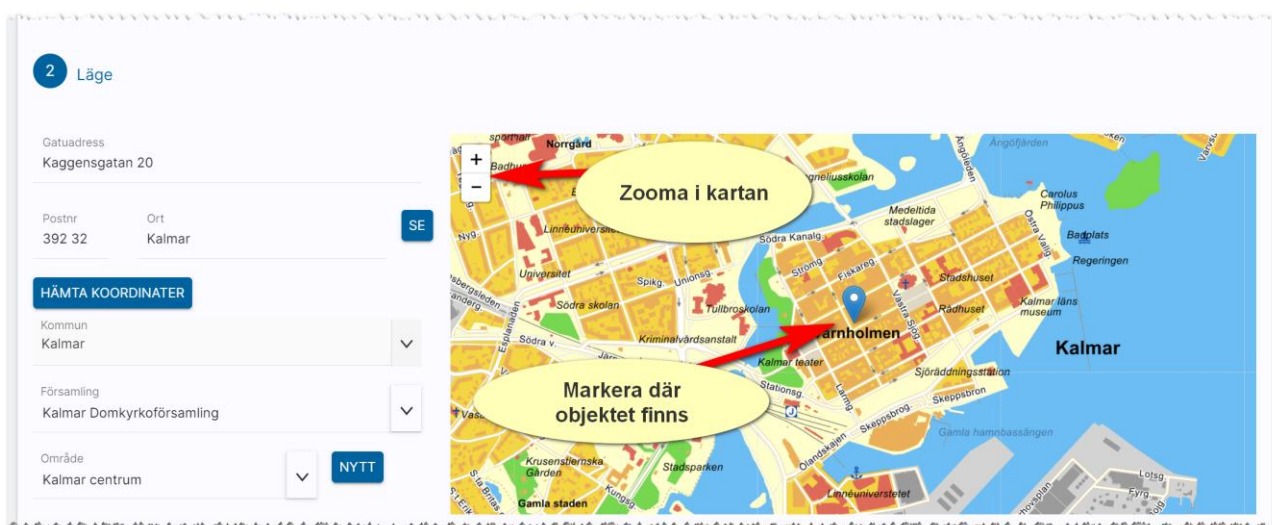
2 Läge

Gatuadress
Kaggensgatan 20

Postnr
392 32

Ort
Kalmar

SE

HÄMTA KOORDINATER

Kommun
Kalmar

Församling
Kalmar Domkyrkoförsamling

Område
Kalmar centrum

NYTT

+
−

Zooma i kartan

Markera där objektet finns

Norrgård
Badhu
Linnéuniversi
Universitet
Spikg.
Unionsg.
Södra skolan
Tullbroskolan
Kriminalvårdsanstalt
Södra v.
Esplanaden
Nyg.
sbergsleden
Kalmar teater
Stationsg.
Krusenstiernska Gården
Stadsparken
Gamla staden
Kungsg.
S:t Eriks
Vasa
Ölandskajen
Skeppsbrog.
Skeppsbron
Sjöräddningsstation
Kvarnholmen
Södra Kanalg.
Strömg.
Fiskareg.
Västra Sjög.
Medeltida stadslager
Stadshuset
Rådhuset
Kalmar läns museum
Kalmar
Carolus Philippus
Badplats
Regeringen
Ångöfjärden
Ängöleden
Östra Vallg.
Gamla hamnbassängen
Linnéuniversitetet
Lotsg.
Fyrg.
Varvsg.